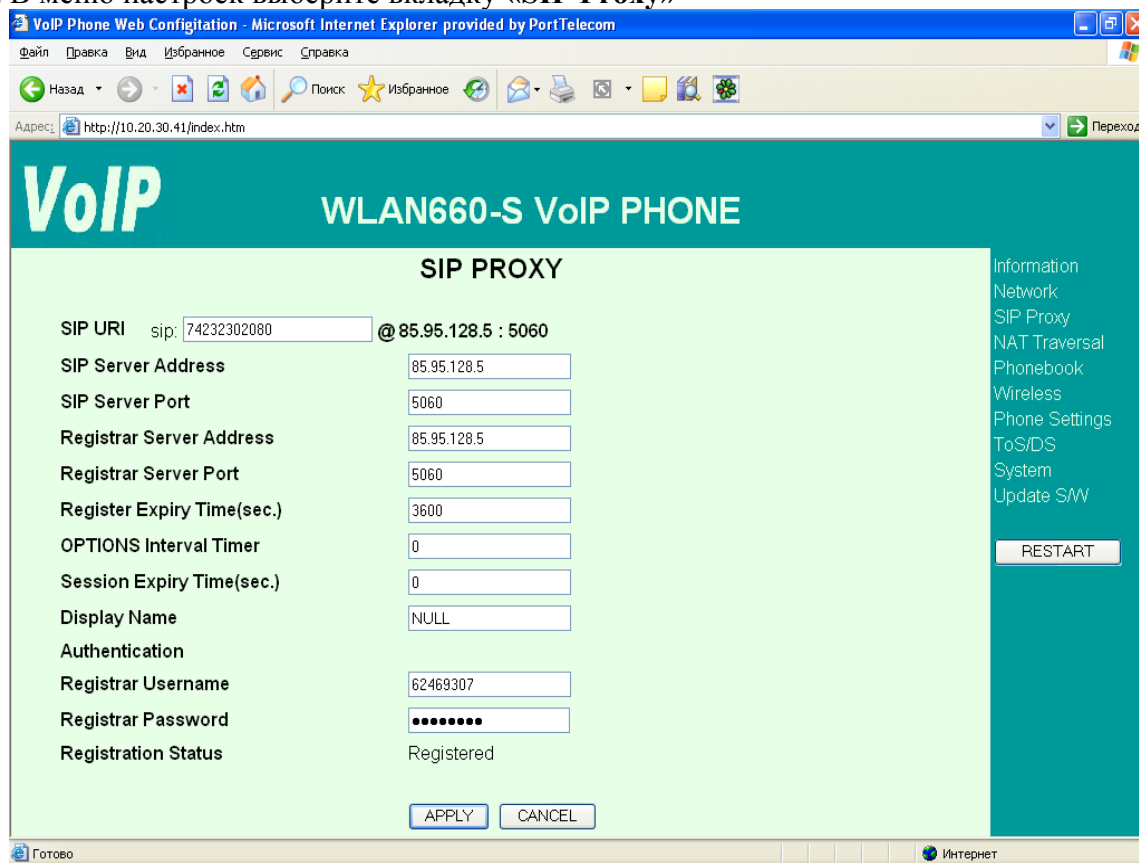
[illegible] меню настроек выберите вкладку «SIP Proxy»

VoIP Phone Web Configitation - Microsoft Internet Explorer provided by PortTelecom

Файл Правка Вид Избранное Сервис Справка

Назад Поиск Избранное

Адрес: http://10.20.30.41/index.htm Переход

VoIP WLAN660-S VoIP PHONE

SIP PROXY

| | |
|---|---|
| SIP URI | sip: 74232302080 @ 85.95.128.5 : 5060 |
| SIP Server Address | 85.95.128.5 |
| SIP Server Port | 5060 |
| Registrar Server Address | 85.95.128.5 |
| Registrar Server Port | 5060 |
| Register Expiry Time(sec.) | 3600 |
| OPTIONS Interval Timer | 0 |
| Session Expiry Time(sec.) | 0 |
| Display Name | NULL |
| Authentication | |
| Registrar Username | 62469307 |
| Registrar Password | ••••••••• |
| Registration Status | Registered |

APPLY CANCEL

Information
Network
SIP Proxy
NAT Traversal
Phonebook
Wireless
Phone Settings
ToS/DS
System
Update S/W

RESTART

Готово Интернет